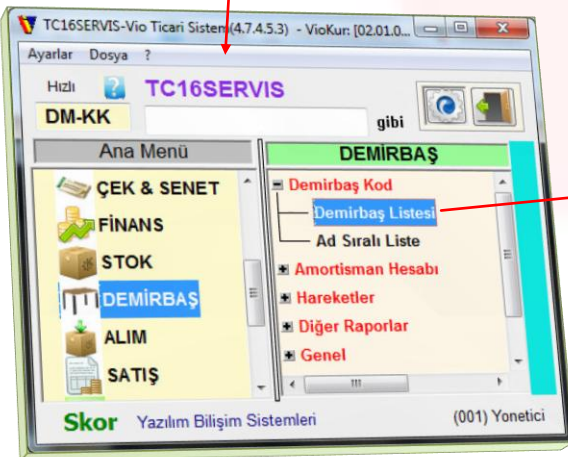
TC16SERVIS-Vio Ticari Sistem(4.7.4.5.3) - VioKur: [02.01.0...

Ayarlar Dosya ?

Hızlı

DM-KK

TC16SERVIS

gibi

Ana Menü

ÇEK & SENET

FİNANS

STOK

DEMİRBAŞ

ALIM

SATIŞ

DEMİRBAŞ

Demirbaş Kod

Demirbaş Listesi

Ad Sıralı Liste

Amortisman Hesabı

Hareketler

Diğer Raporlar

Genel

Skor Yazılım Bilişim Sistemleri

(001) Yonetici